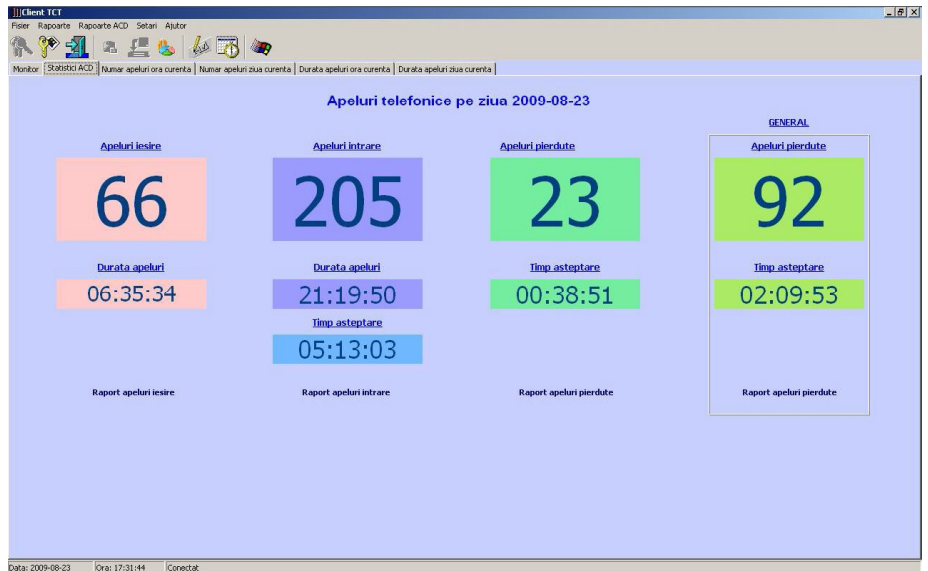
Client TCT

Fisier Rapoarte Rapoarte ACD Setari Ajutor

Monitor | Statistici ACD | Numar apeluri ora curenta | Numar apeluri ziua curenta | Durata apeluri ora curenta | Durata apeluri ziua curenta

Apeluri telefonice pe ziua 2009-08-23

GENERAL

Apeluri iesire

66

Durata apeluri

06:35:34

Raport apeluri iesire

Apeluri intrare

205

Durata apeluri

21:19:50

Timp asteptare

05:13:03

Raport apeluri intrare

Apeluri pierdute

23

Timp asteptare

00:38:51

Raport apeluri pierdute

Apeluri pierdute

92

Timp asteptare

02:09:53

Raport apeluri pierdute

Data: 2009-08-23 | Ora: 17:31:44 | Conectat